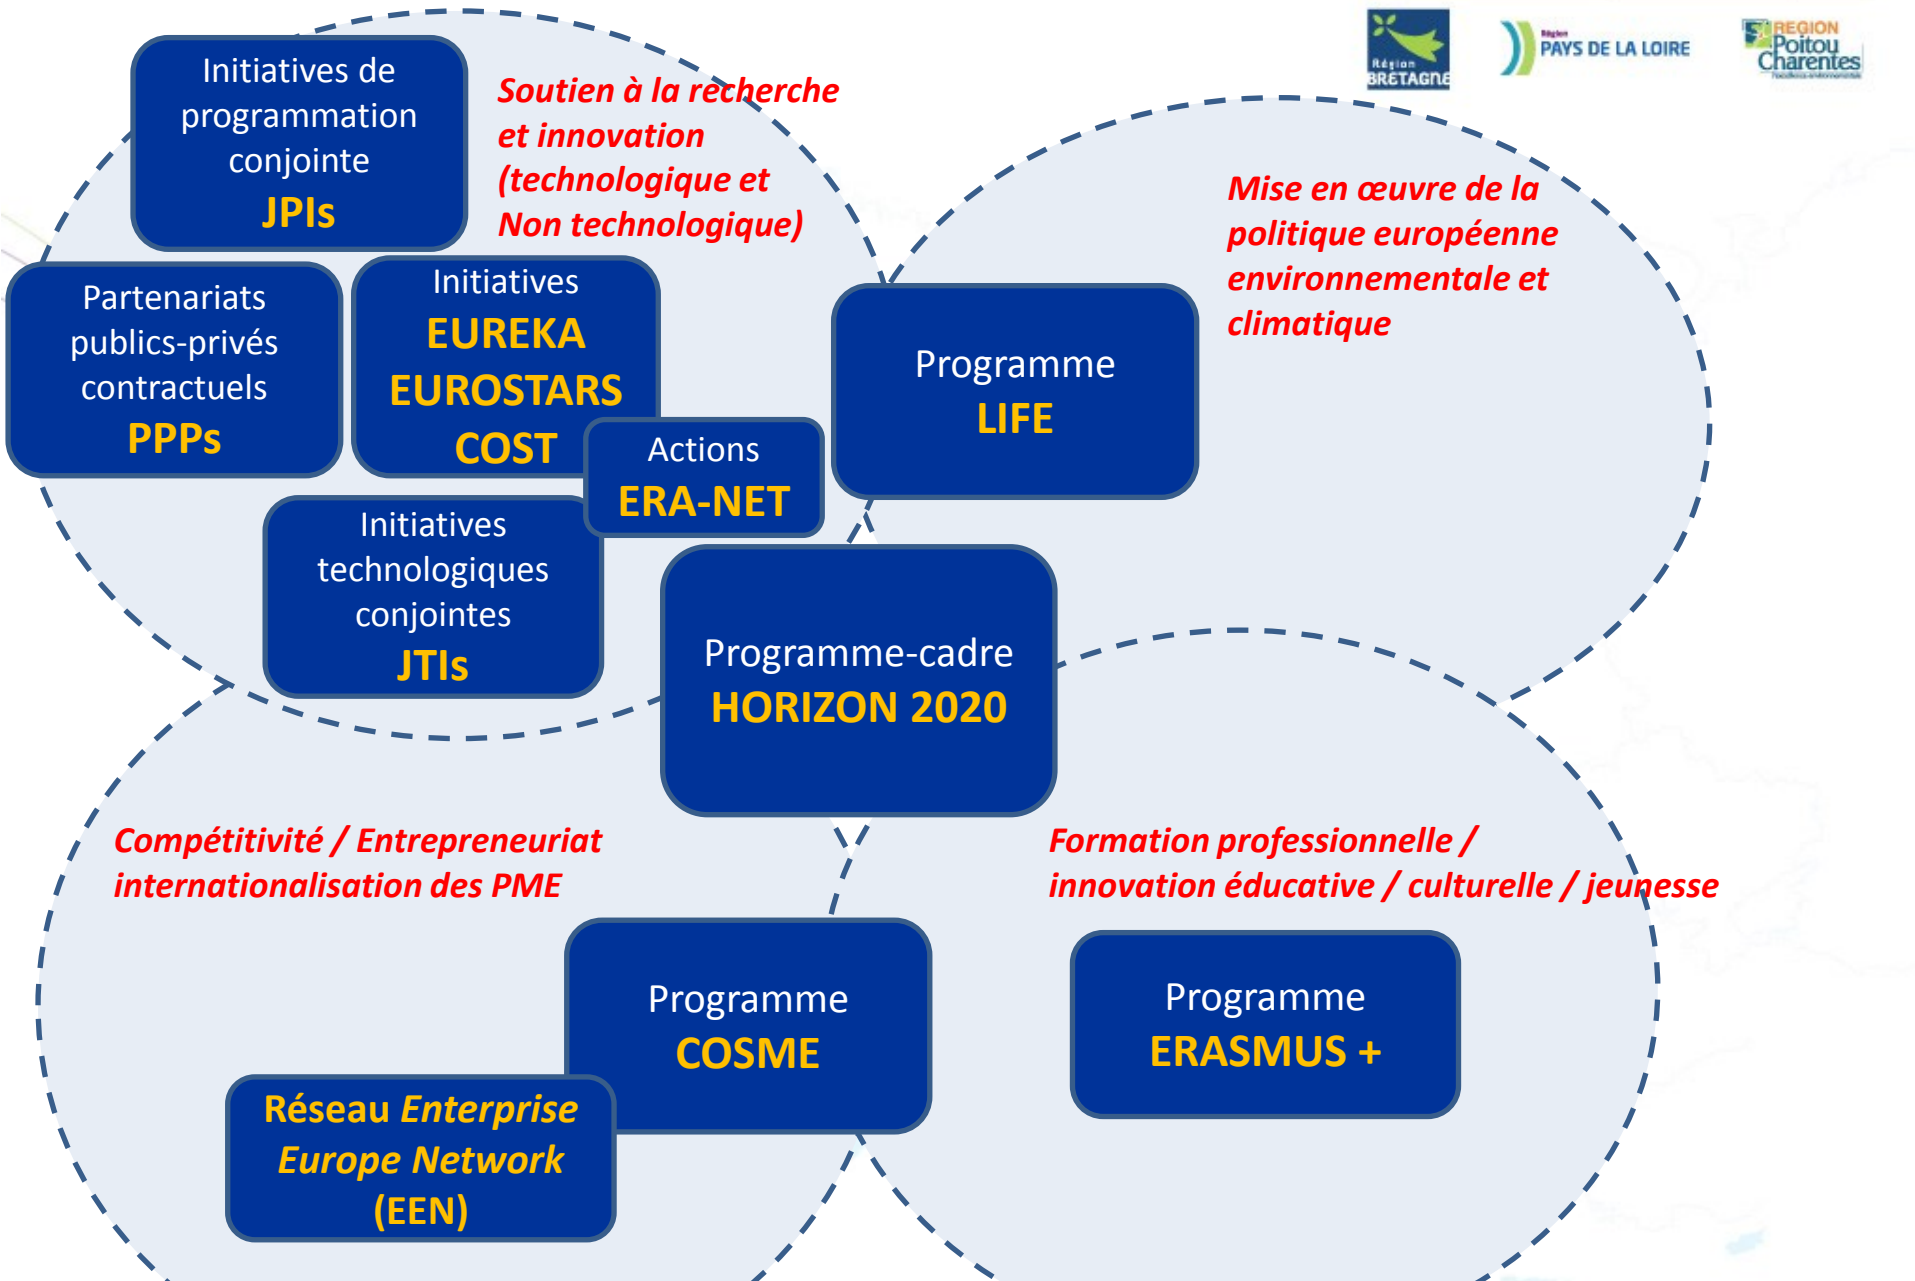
Région BRETAGNE

Région PAYS DE LA LOIRE

REGION Poitou Charentes

Initiatives de programmation conjointe
JPIs

Soutien à la recherche et innovation (technologique et Non technologique)

Partenariats publics-privés contractuels
PPPs

Initiatives
EUREKA
EUROSTARS
COST

Actions
ERA-NET

Initiatives technologiques conjointes
JTIs

Mise en œuvre de la politique européenne environnementale et climatique

Programme
LIFE

Programme-cadre
HORIZON 2020

Compétitivité / Entrepreneuriat internationalisation des PME

Formation professionnelle / innovation éducative / culturelle / jeunesse

Programme
COSME

Réseau Enterprise Europe Network (EEN)

Programme
ERASMUS +